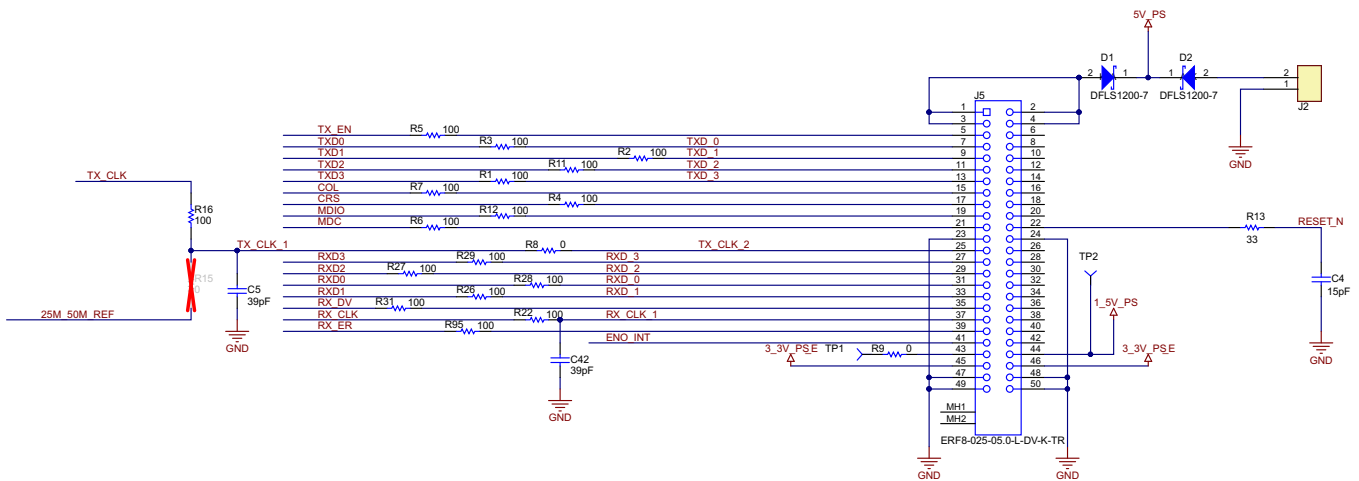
5V_PS
D1
D2
2
1
1
2
2
1
DFLS1200-7
DFLS1200-7
J2
J5
1 2
3 4
5 6
7 8
9 10
11 12
13 14
15 16
17 18
19 20
21 22
23 24
25 26
27 28
29 30
31 32
33 34
35 36
37 38
39 40
41 42
43 44
45 46
47 48
49 50
MH1
MH2
ERF8-025-05.0-L-DV-K-TR
GND
GND
GND

TX_EN R5 100
TXD0 R3 100 TXD_0
TXD1 R2 100 TXD_1
TXD2 R11 100 TXD_2
TXD3 R1 100 TXD_3
COL R7 100
CRS R4 100
MDIO R12 100
MDC R6 100

TX_CLK
R16
100
TX_CLK_1
R8 0 TX_CLK_2
R15
0
C5
39pF
GND
25M_50M_REF

RXD3 R29 100 RXD_3
RXD2 R27 100 RXD_2
RXD0 R28 100 RXD_0
RXD1 R26 100 RXD_1
RX_DV R31 100
RX_CLK R22 100 RX_CLK_1
RX_ER R95 100
C42
39pF
GND
ENO_INT
3_3V_PS_E TP1 R9 0
TP2
1_5V_PS
3_3V_PS_E
R13
33
RESET_N
C4
15pF
GND